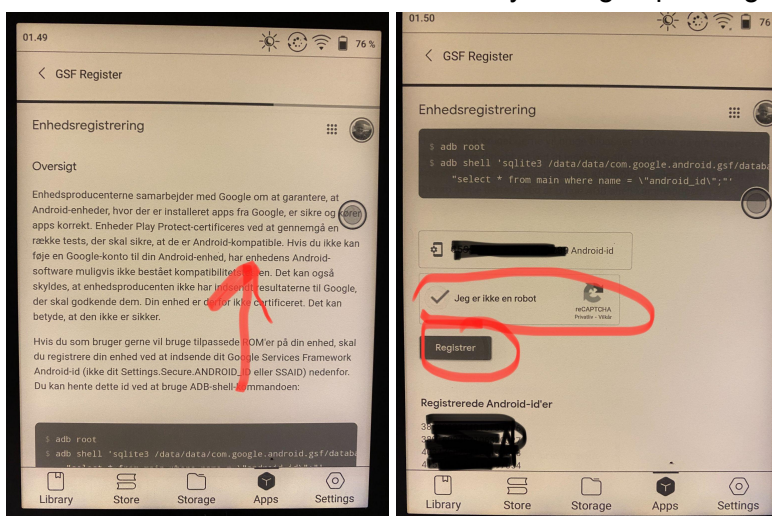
01.49 76 %

GSF Register

Enhedsregistrering

Oversigt

Enhedsproducenterne samarbejder med Google om at garantere, at Android-enheder, hvor der er installeret apps fra Google, er sikre og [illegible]ren apps korrekt. Enheder Play Protect-certificeres ved at gennemgå en række tests, der skal sikre, at de er Android-kompatible. Hvis du ikke kan føje en Google-konto til din Android-enhed, har enhedens Android-software muligvis ikke bestået kompatibilitet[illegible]en. Det kan også skyldes, at enhedsproducenten ikke har ind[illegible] resultaterne til Google, der skal godkende dem. Din enhed er d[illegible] ikke certificeret. Det kan betyde, at den ikke er sikker.

Hvis du som bruger gerne vil bruge tilpassede ROM'er på din enhed, skal du registrere din enhed ved at indsende dit Google Services Framework Android-id (ikke dit Settings.Secure.ANDROID_ID eller SSAID) nedenfor. Du kan hente dette id ved at bruge ADB-shell-kommandoen:

$ adb root
$ adb shell 'sqlite3 /data/data/com.google.android.gsf/databa

Library Store Storage Apps Settings

01.50

GSF Register

Enhedsregistrering

$ adb root
$ adb shell 'sqlite3 /data/data/com.google.android.gsf/databa
"select * from main where name = \"android_id\";"'

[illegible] Android-id

Jeg er ikke en robot
reCAPTCHA
Privatliv - Vilkår

Registrer

Registrerede Android-id'er

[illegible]

Library Store Storage Apps Settings